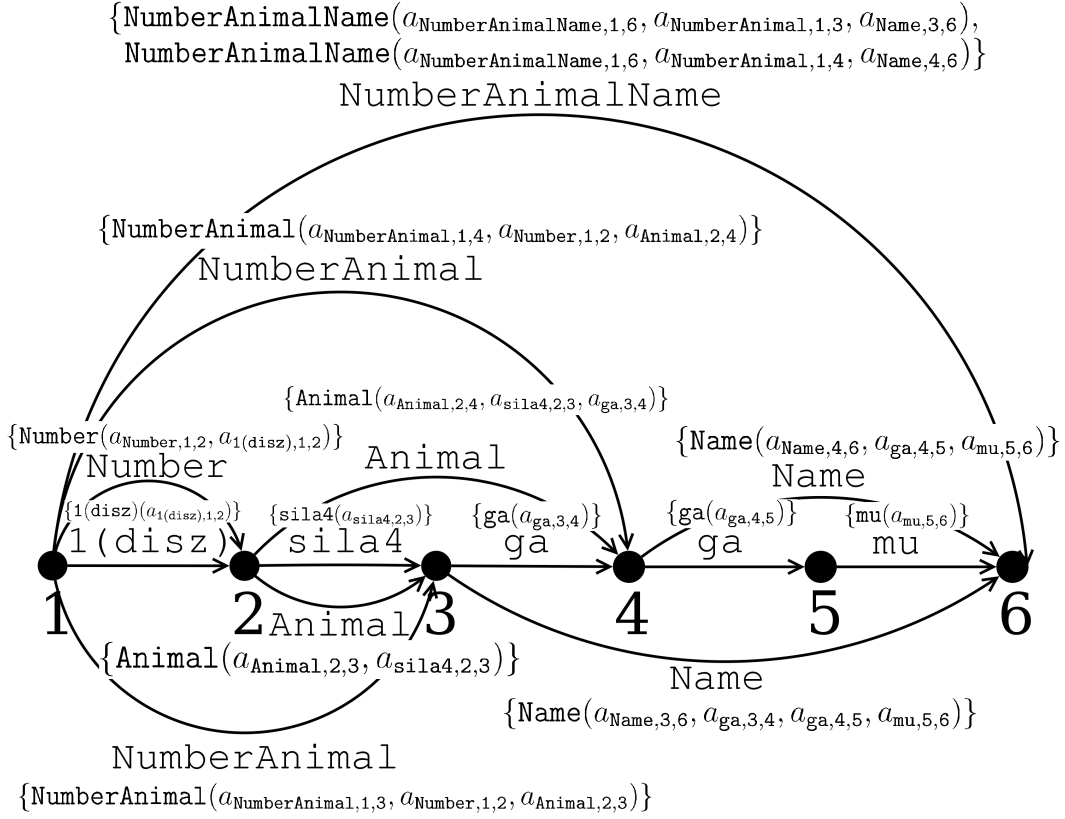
$\{\texttt{NumberAnimalName}(a_{\texttt{NumberAnimalName},1,6}, a_{\texttt{NumberAnimal},1,3}, a_{\texttt{Name},3,6}),$
$\texttt{NumberAnimalName}(a_{\texttt{NumberAnimalName},1,6}, a_{\texttt{NumberAnimal},1,4}, a_{\texttt{Name},4,6})\}$
NumberAnimalName

$\{\texttt{NumberAnimal}(a_{\texttt{NumberAnimal},1,4}, a_{\texttt{Number},1,2}, a_{\texttt{Animal},2,4})\}$
NumberAnimal

$\{\texttt{Animal}(a_{\texttt{Animal},2,4}, a_{\texttt{sila4},2,3}, a_{\texttt{ga},3,4})\}$

$\{\texttt{Number}(a_{\texttt{Number},1,2}, a_{\texttt{1(disz)},1,2})\}$
Number

Animal

$\{\texttt{Name}(a_{\texttt{Name},4,6}, a_{\texttt{ga},4,5}, a_{\texttt{mu},5,6})\}$
Name

$\{\texttt{1(disz)}(a_{\texttt{1(disz)},1,2})\}$
1(disz)

$\{\texttt{sila4}(a_{\texttt{sila4},2,3})\}$
sila4

$\{\texttt{ga}(a_{\texttt{ga},3,4})\}$
ga

$\{\texttt{ga}(a_{\texttt{ga},4,5})\}$
ga

$\{\texttt{mu}(a_{\texttt{mu},5,6})\}$
mu

1 2 Animal 3 4 5 6

$\{\texttt{Animal}(a_{\texttt{Animal},2,3}, a_{\texttt{sila4},2,3})\}$

Name
$\{\texttt{Name}(a_{\texttt{Name},3,6}, a_{\texttt{ga},3,4}, a_{\texttt{ga},4,5}, a_{\texttt{mu},5,6})\}$

NumberAnimal
$\{\texttt{NumberAnimal}(a_{\texttt{NumberAnimal},1,3}, a_{\texttt{Number},1,2}, a_{\texttt{Animal},2,3})\}$